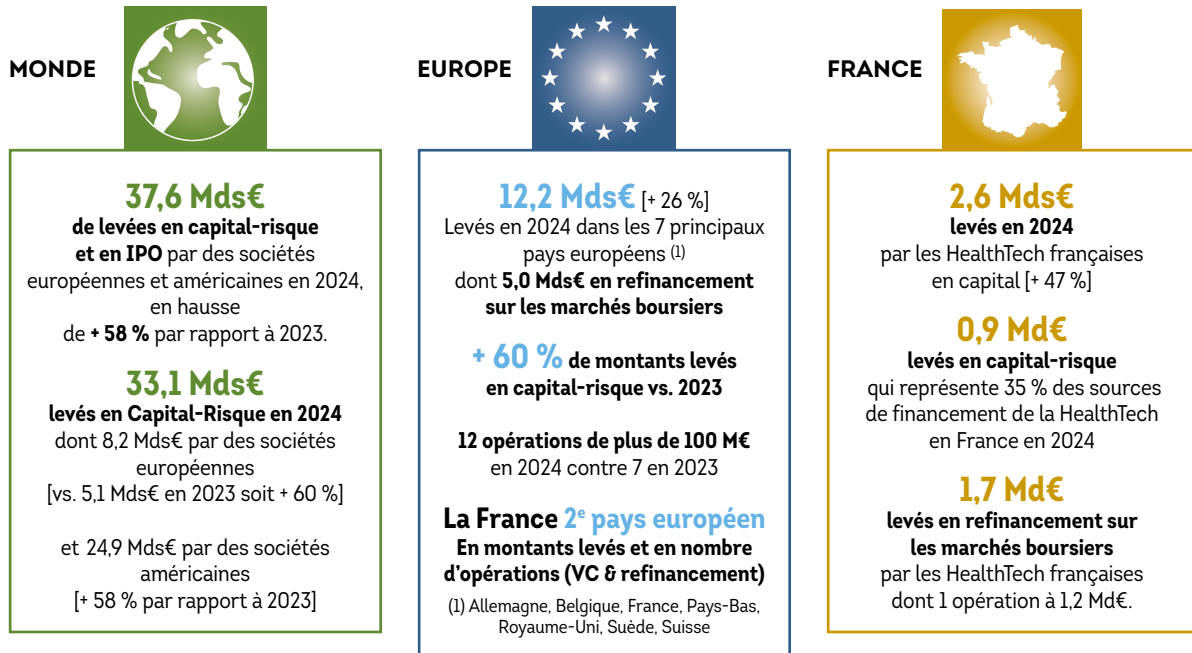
MONDE

37,6 Mds€
de levées en capital-risque et en IPO par des sociétés européennes et américaines en 2024, en hausse de + 58 % par rapport à 2023.

33,1 Mds€
levés en Capital-Risque en 2024
dont 8,2 Mds€ par des sociétés européennes
[vs. 5,1 Mds€ en 2023 soit + 60 %]

et 24,9 Mds€ par des sociétés américaines
[+ 58 % par rapport à 2023]

EUROPE

12,2 Mds€ [+ 26 %]
Levés en 2024 dans les 7 principaux pays européens (1)
dont 5,0 Mds€ en refinancement sur les marchés boursiers

+ 60 % de montants levés en capital-risque vs. 2023

12 opérations de plus de 100 M€
en 2024 contre 7 en 2023

La France 2$^e$ pays européen
En montants levés et en nombre d'opérations (VC & refinancement)

(1) Allemagne, Belgique, France, Pays-Bas, Royaume-Uni, Suède, Suisse

FRANCE

2,6 Mds€
levés en 2024
par les HealthTech françaises en capital [+ 47 %]

0,9 Md€
levés en capital-risque
qui représente 35 % des sources de financement de la HealthTech en France en 2024

1,7 Md€
levés en refinancement sur les marchés boursiers
par les HealthTech françaises
dont 1 opération à 1,2 Md€.